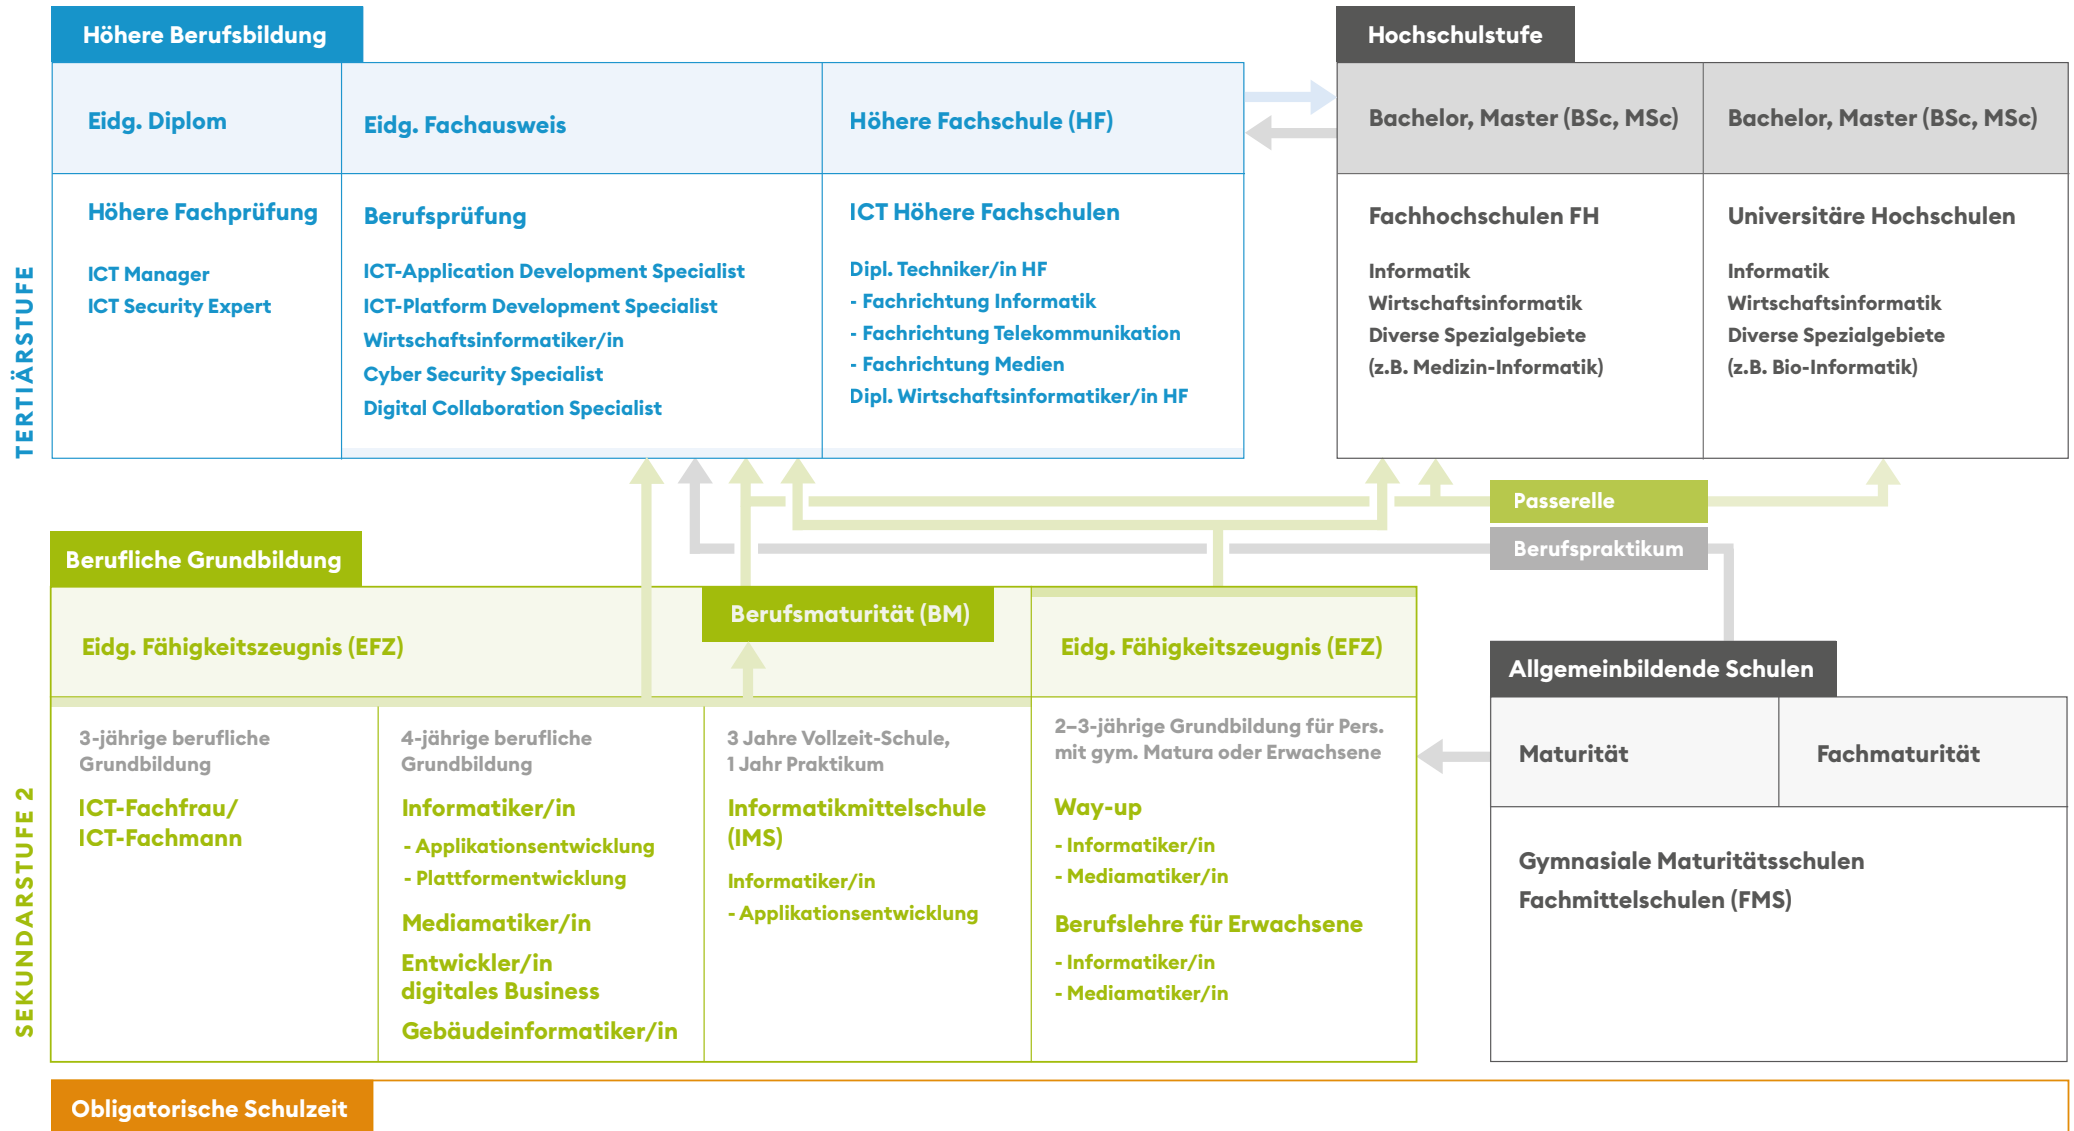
TERTIÄRSTUFE

Höhere Berufsbildung

Eidg. Diplom

Höhere Fachprüfung

ICT Manager
ICT Security Expert

Eidg. Fachausweis

Berufsprüfung

ICT-Application Development Specialist
ICT-Platform Development Specialist
Wirtschaftsinformatiker/in
Cyber Security Specialist
Digital Collaboration Specialist

Höhere Fachschule (HF)

ICT Höhere Fachschulen

Dipl. Techniker/in HF
- Fachrichtung Informatik
- Fachrichtung Telekommunikation
- Fachrichtung Medien
Dipl. Wirtschaftsinformatiker/in HF

Hochschulstufe

Bachelor, Master (BSc, MSc)

Fachhochschulen FH

Informatik
Wirtschaftsinformatik
Diverse Spezialgebiete
(z.B. Medizin-Informatik)

Bachelor, Master (BSc, MSc)

Universitäre Hochschulen

Informatik
Wirtschaftsinformatik
Diverse Spezialgebiete
(z.B. Bio-Informatik)

Passerelle

Berufspraktikum

SEKUNDARSTUFE 2

Berufliche Grundbildung

Eidg. Fähigkeitszeugnis (EFZ)

Berufsmaturität (BM)

Eidg. Fähigkeitszeugnis (EFZ)

3-jährige berufliche Grundbildung

ICT-Fachfrau/
ICT-Fachmann

4-jährige berufliche Grundbildung

Informatiker/in
- Applikationsentwicklung
- Plattformentwicklung

Mediamatiker/in

Entwickler/in digitales Business

Gebäudeinformatiker/in

3 Jahre Vollzeit-Schule,
1 Jahr Praktikum

Informatikmittelschule (IMS)

Informatiker/in
- Applikationsentwicklung

2–3-jährige Grundbildung für Pers. mit gym. Matura oder Erwachsene

Way-up
- Informatiker/in
- Mediamatiker/in

Berufslehre für Erwachsene
- Informatiker/in
- Mediamatiker/in

Allgemeinbildende Schulen

Maturität

Fachmaturität

Gymnasiale Maturitätsschulen
Fachmittelschulen (FMS)

Obligatorische Schulzeit